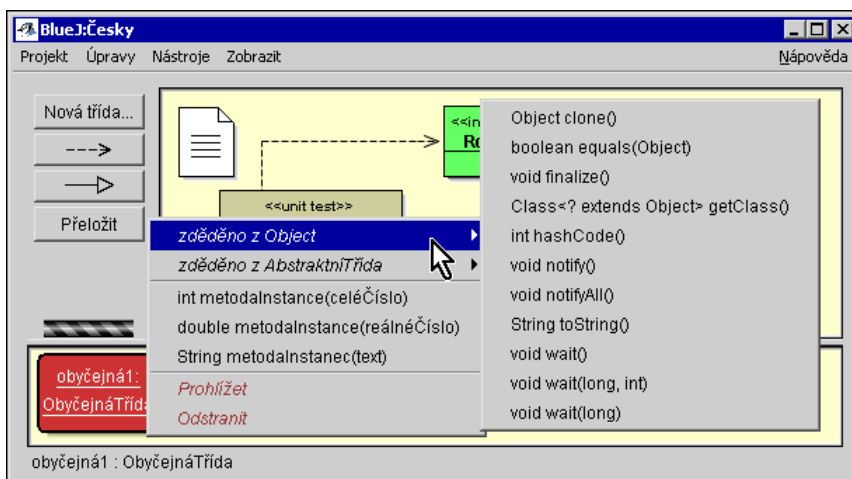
BlueJ:Česky

Projekt Úpravy Nástroje Zobrazit Nápověda

Nová třída...

--->

Přeložit

<<unit test>>

<<in

Ro

zděděno z Object

zděděno z AbstraktníTřída

int metodaInstance(celéČíslo)

double metodaInstance(reálnéČíslo)

String metodaInstanec(text)

Prohlížet

Odstranit

Object clone()

boolean equals(Object)

void finalize()

Class<? extends Object> getClass()

int hashCode()

void notify()

void notifyAll()

String toString()

void wait()

void wait(long, int)

void wait(long)

obyčejná1 :

ObyčejnáTřída

obyčejná1 : ObyčejnáTřída